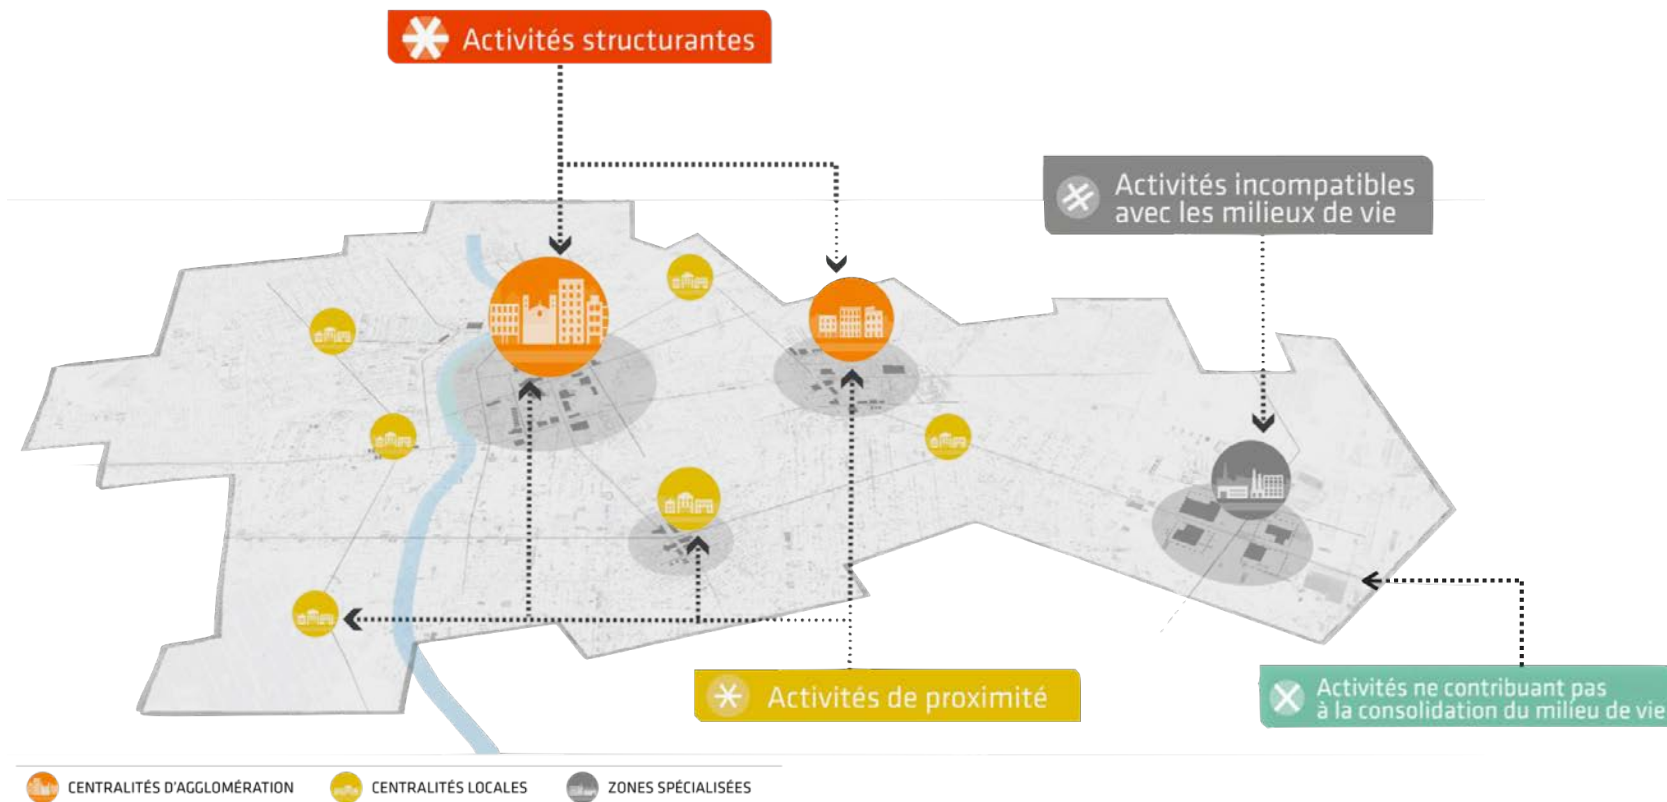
Activités structurantes

Activités incompatibles avec les milieux de vie

Activités de proximité

Activités ne contribuant pas à la consolidation du milieu de vie

CENTRALITÉS D'AGGLOMÉRATION

CENTRALITÉS LOCALES

ZONES SPÉCIALISÉES